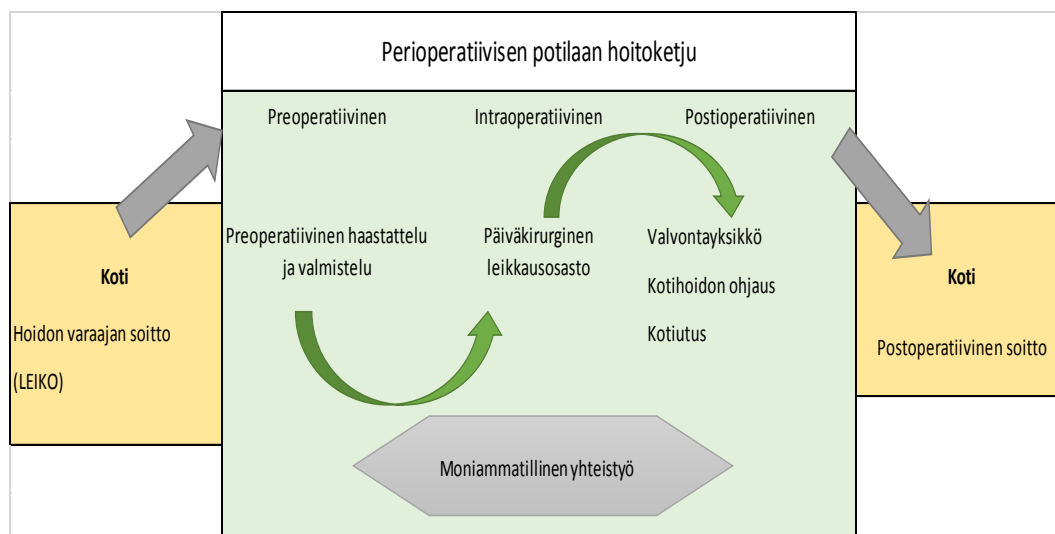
Perioperatiivisen potilaan hoitoketju

Koti

Hoidon varaajan soitto

(LEIKO)

Preoperatiivinen

Preoperatiivinen haastattelu ja valmistelu

Intraoperatiivinen

Päiväkirurginen leikkausosasto

Postioperatiivinen

Valvontayksikkö

Kotihoidon ohjaus

Kotiutus

Moniammatillinen yhteistyö

Koti

Postoperatiivinen soitto